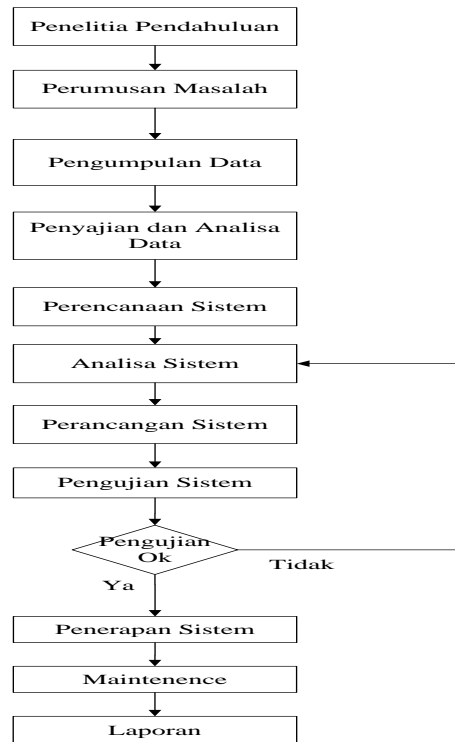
Penelitia Pendahuluan

Perumusan Masalah

Pengumpulan Data

Penyajian dan Analisa Data

Perencanaaan Sistem

Analisa Sistem

Perancangan Sistem

Pengujian Sistem

Pengujian Ok

Tidak

Ya

Penerapan Sistem

Maintenence

Laporan